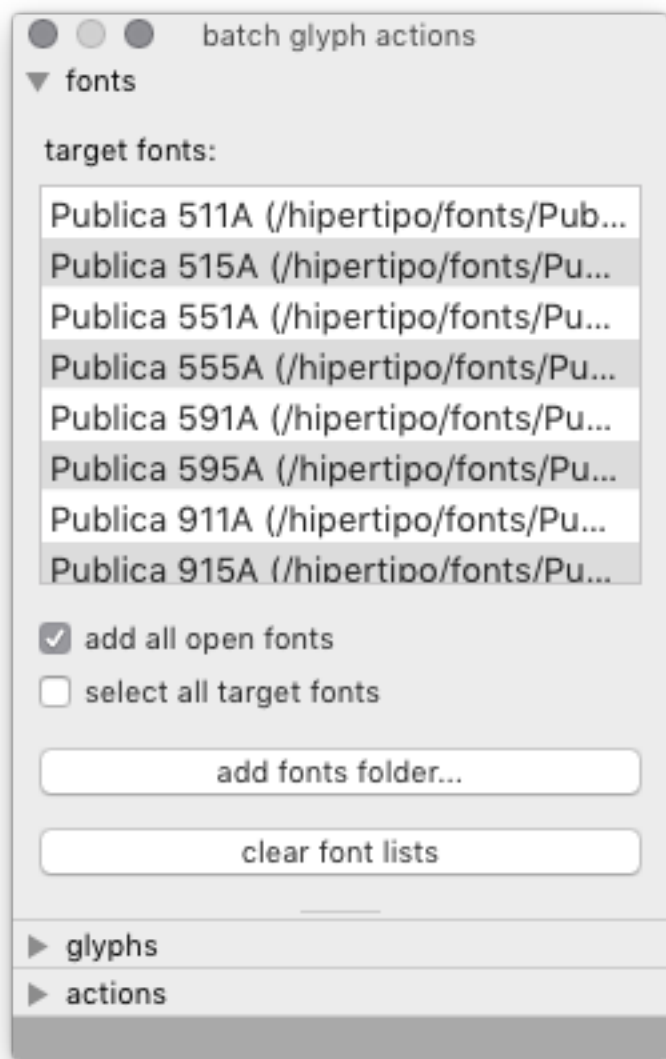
batch glyph actions

fonts

target fonts:

Publica 511A (/hipertipo/fonts/Pub...
Publica 515A (/hipertipo/fonts/Pu...
Publica 551A (/hipertipo/fonts/Pu...
Publica 555A (/hipertipo/fonts/Pu...
Publica 591A (/hipertipo/fonts/Pu...
Publica 595A (/hipertipo/fonts/Pu...
Publica 911A (/hipertipo/fonts/Pu...
Publica 915A (/hipertipo/fonts/Pu...

add all open fonts

select all target fonts

add fonts folder...

clear font lists

glyphs

actions